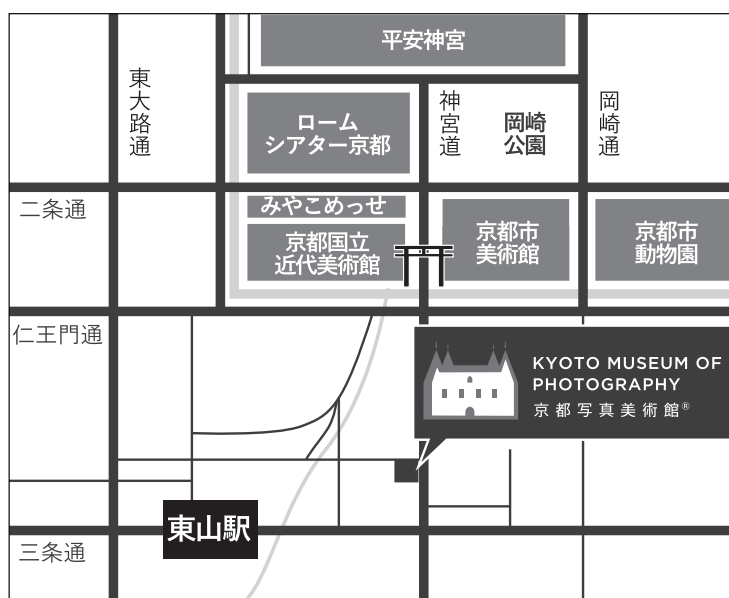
平安神宮

東大路通

ローム
シアター京都

神宮道

岡崎
公園

岡崎通

二条通

みやこめっせ

京都国立
近代美術館

京都市
美術館

京都市
動物園

仁王門通

KYOTO MUSEUM OF PHOTOGRAPHY
京都写真美術館®

東山駅

三条通